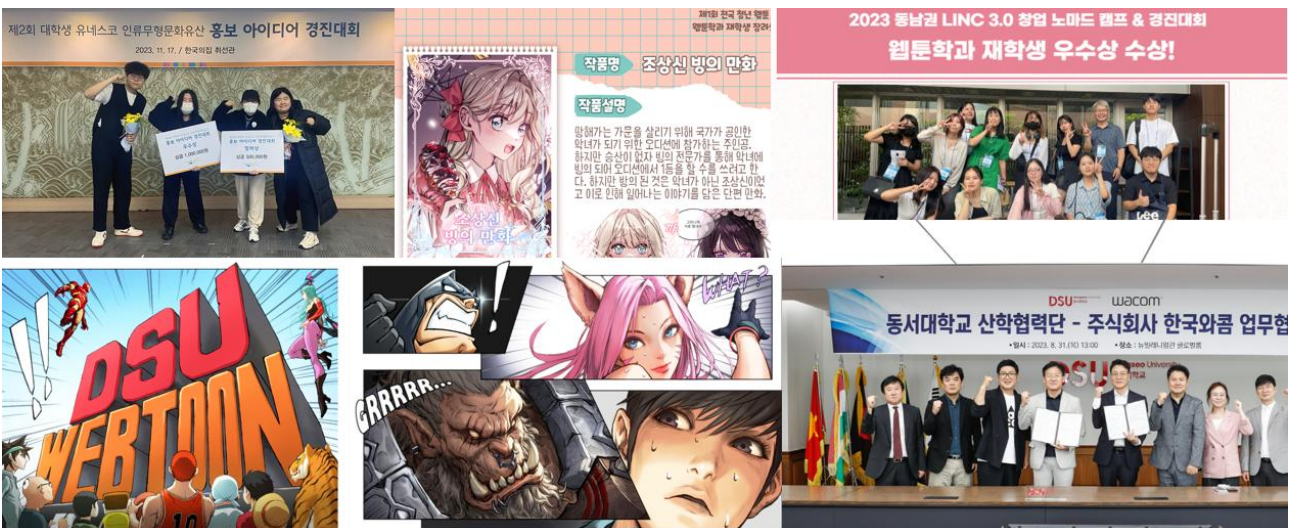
제2회 대학생 유네스코 인류무형문화유산 홍보 아이디어 경진대회

2023. 11. 17. / 한국의집 취선관

홍보 아이디어 경진대회 우수상 상금 1,000,000원

홍보 아이디어 경진대회 장려상 상금 500,000원

제1회 전국 청년 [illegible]

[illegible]

작품명 조상신 빙의 만화

작품설명

망해가는 가문을 살리기 위해 국가가 공인한 악녀가 되기 위한 오디션에 참가하는 주인공. 하지만 승산이 없자 빙의 전문가를 통해 악녀에 빙의 되어 오디션에서 1등을 할 수를 쓰려고 한다. 하지만 빙의 된 것은 악녀가 아닌 조상신이었고 이로 인해 일어나는 이야기를 담은 단편 만화.

조상신 빙의 만화

2023 동남권 LINC 3.0 창업 노마드 캠프 & 경진대회

웹툰학과 재학생 우수상 수상!

DSU WEBTOON

WHAT?

GRRRRR...

DSU wacom

동서대학교 산학협력단 - 주식회사 한국와콤 업무협

일시 : 2023. 8. 31.(목) 13:00 장소 : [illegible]

DSU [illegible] University